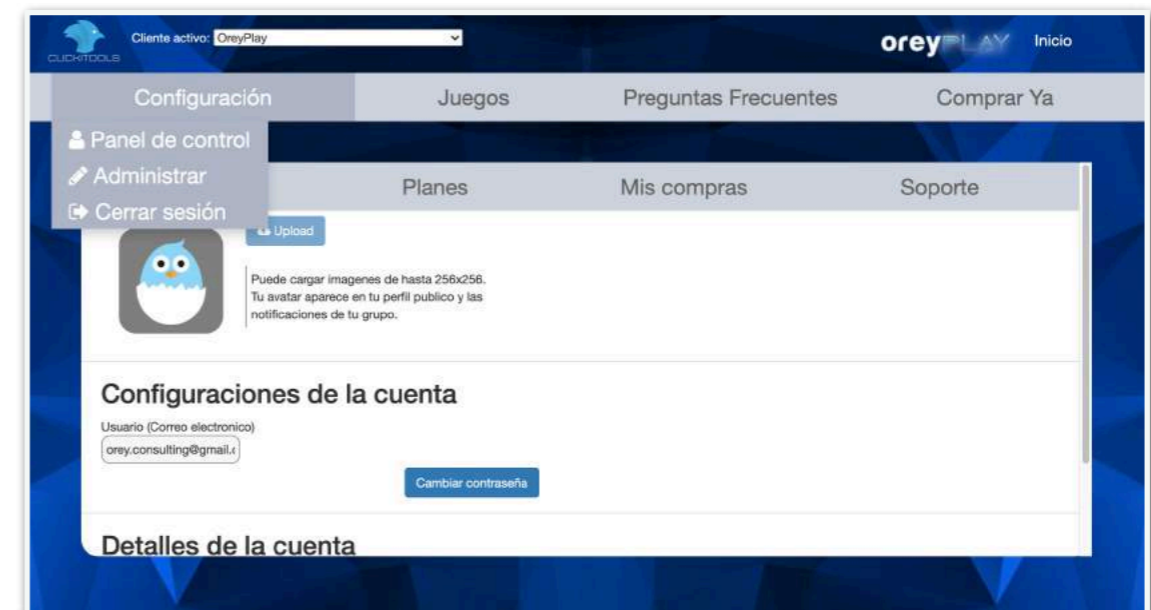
CLICKITOOLS

Cliente activo: OreyPlay

oreyPLAY Inicio

Configuración

Juegos

Preguntas Frecuentes

Comprar Ya

Panel de control

Administrar

Cerrar sesión

Planes

Mis compras

Soporte

Upload

Puede cargar imagenes de hasta 256x256.
Tu avatar aparece en tu perfil publico y las notificaciones de tu grupo.

Configuraciones de la cuenta

Usuario (Correo electronico)

orey.consulting@gmail.c

Cambiar contraseña

Detalles de la cuenta